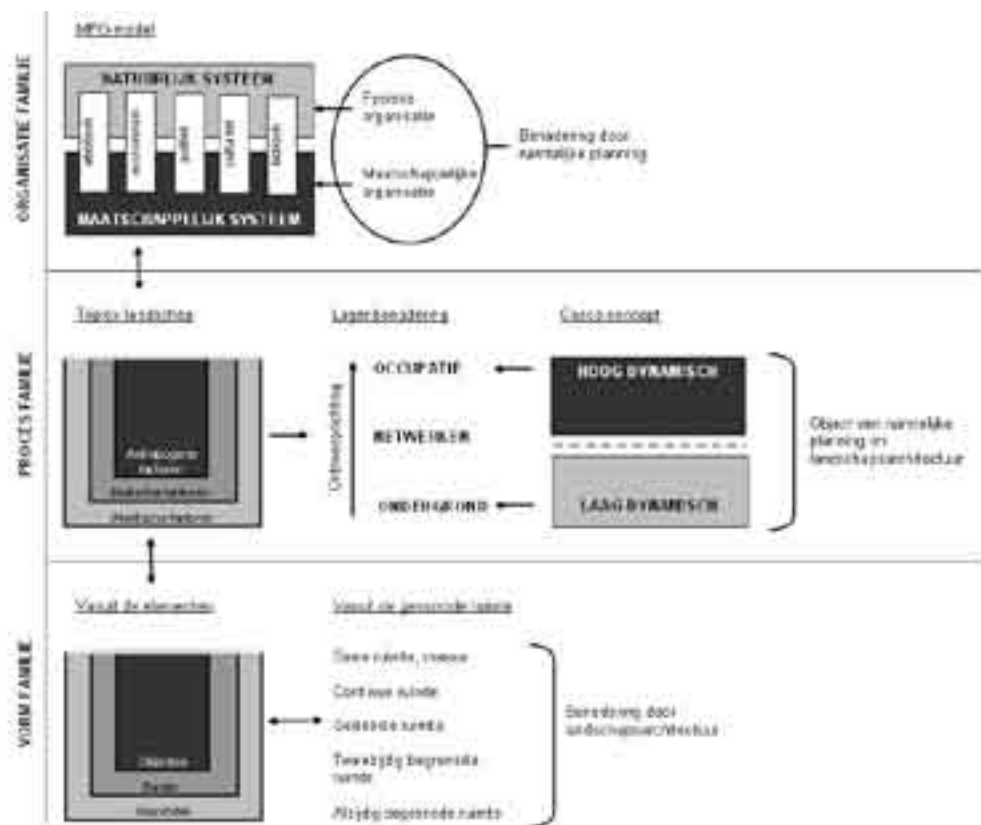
ORGANISATIE FAMILIE

MPO-model

NATUURLIJK SYSTEEM

abiotiek

economie

politiek

cultuur

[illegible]

MAATSCHAPPELIJK SYSTEEM

Fysieke organisatie

Maatschappelijke organisatie

Benadering door ruimtelijke planning

PROCES FAMILIE

Topo-landschap

Lagenbenadering

Casco-concept

Antropogene factoren

Biotische factoren

Abiotische factoren

Ontwerprichting

OCCUPATIE

NETWERKEN

ONDERGROND

HOOG DYNAMISCH

LAAG DYNAMISCH

Object van ruimtelijke planning en landschapsarchitectuur

VORM FAMILIE

Vanuit de elementen

Vanuit de gevormde ruimte

Objecten

Randen

Ruimte

Open ruimte, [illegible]

Continue ruimte

Gesloten ruimte

Tweezijdig begrensde ruimte

Alzijdig begrensde ruimte

Benadering door landschapsarchitectuur